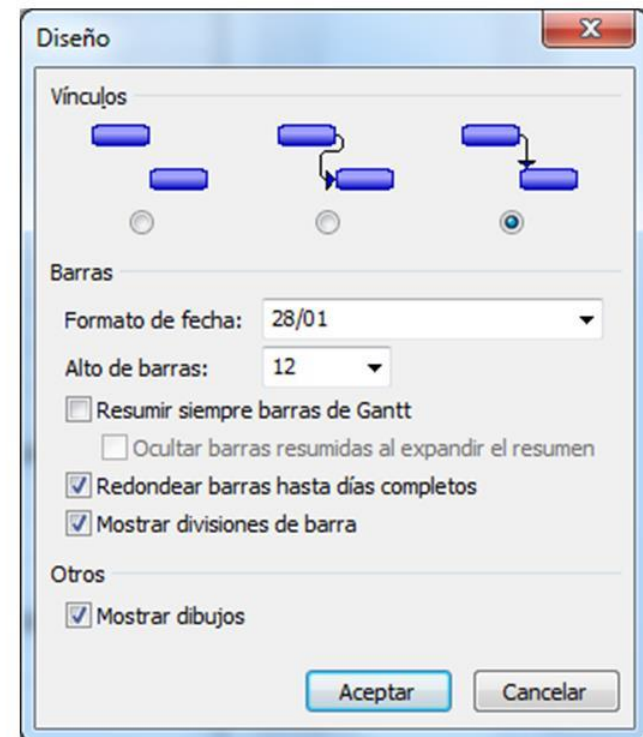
Diseño

X

Vínculos

Barras

Formato de fecha: 28/01

Alto de barras: 12

Resumir siempre barras de Gantt

Ocultar barras resumidas al expandir el resumen

Redondear barras hasta días completos

Mostrar divisiones de barra

Otros

Mostrar dibujos

Aceptar

Cancelar